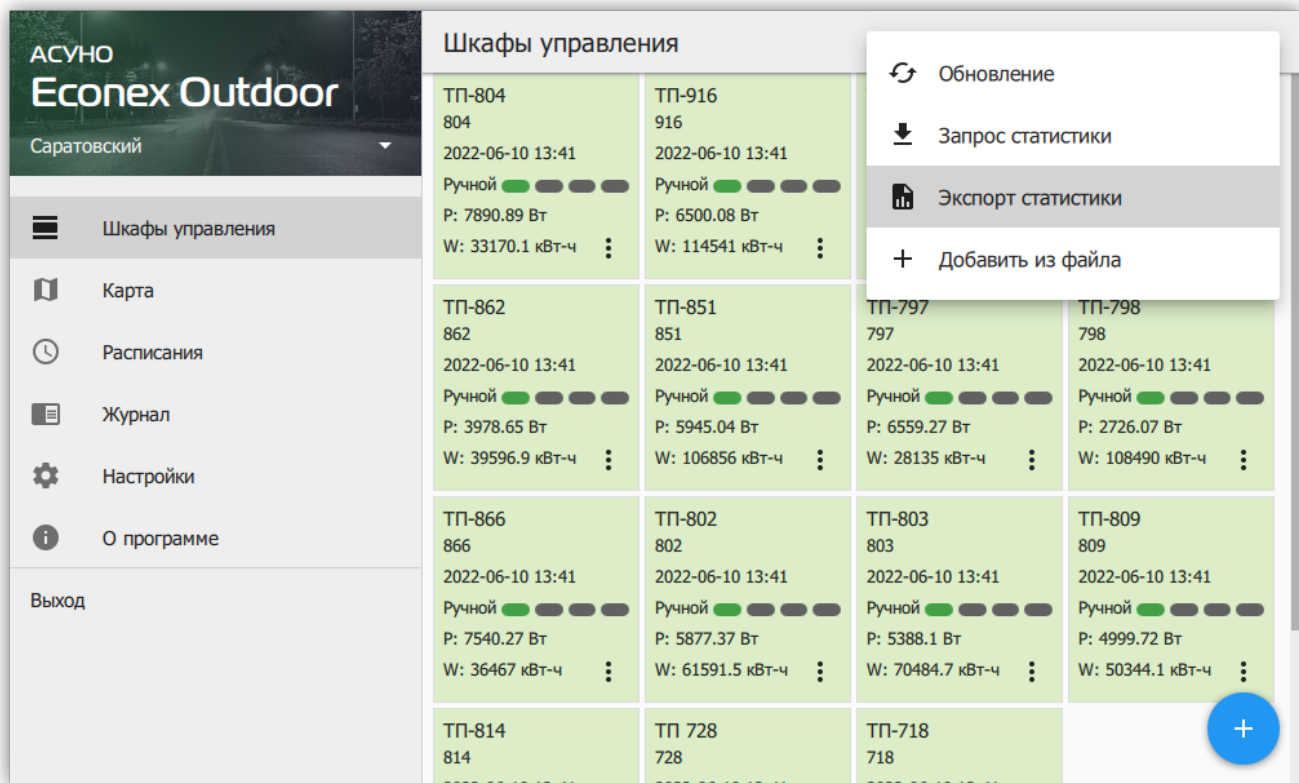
АСУНО
Econex Outdoor
Саратовский

Шкафы управления
Карта
Расписания
Журнал
Настройки
О программе
Выход

Шкафы управления

Обновление
Запрос статистики
Экспорт статистики
Добавить из файла

ТП-804
804
2022-06-10 13:41
Ручной
P: 7890.89 Вт
W: 33170.1 кВт-ч

ТП-916
916
2022-06-10 13:41
Ручной
P: 6500.08 Вт
W: 114541 кВт-ч

ТП-862
862
2022-06-10 13:41
Ручной
P: 3978.65 Вт
W: 39596.9 кВт-ч

ТП-851
851
2022-06-10 13:41
Ручной
P: 5945.04 Вт
W: 106856 кВт-ч

ТП-797
797
2022-06-10 13:41
Ручной
P: 6559.27 Вт
W: 28135 кВт-ч

ТП-798
798
2022-06-10 13:41
Ручной
P: 2726.07 Вт
W: 108490 кВт-ч

ТП-866
866
2022-06-10 13:41
Ручной
P: 7540.27 Вт
W: 36467 кВт-ч

ТП-802
802
2022-06-10 13:41
Ручной
P: 5877.37 Вт
W: 61591.5 кВт-ч

ТП-803
803
2022-06-10 13:41
Ручной
P: 5388.1 Вт
W: 70484.7 кВт-ч

ТП-809
809
2022-06-10 13:41
Ручной
P: 4999.72 Вт
W: 50344.1 кВт-ч

ТП-814
814
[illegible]

ТП 728
728
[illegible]

ТП-718
718
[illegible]

+